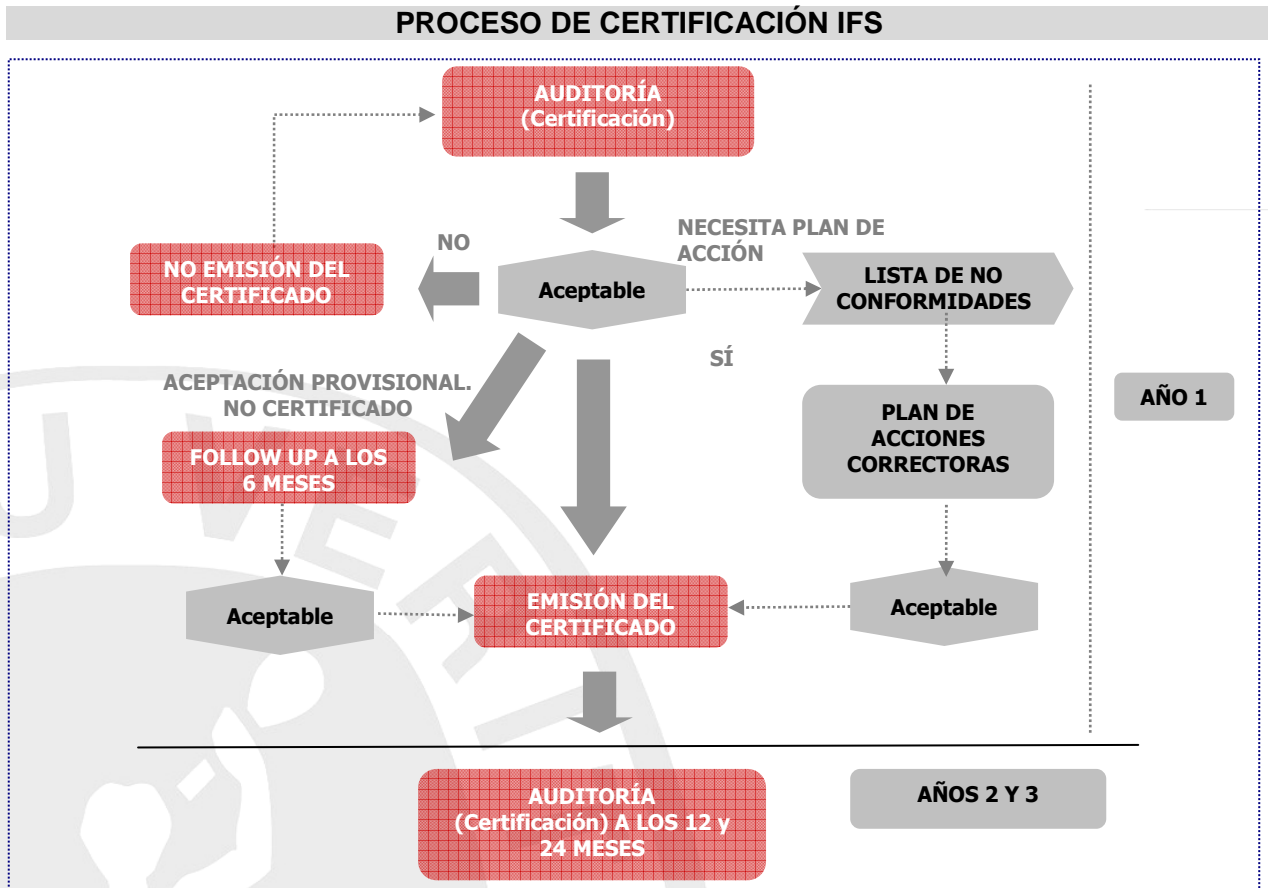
PROCESO DE CERTIFICACIÓN IFS

AUDITORÍA (Certificación)

NO

NECESITA PLAN DE ACCIÓN

NO EMISIÓN DEL CERTIFICADO

Aceptable

LISTA DE NO CONFORMIDADES

SÍ

ACEPTACIÓN PROVISIONAL. NO CERTIFICADO

AÑO 1

PLAN DE ACCIONES CORRECTORAS

FOLLOW UP A LOS 6 MESES

Aceptable

EMISIÓN DEL CERTIFICADO

Aceptable

AUDITORÍA (Certificación) A LOS 12 y 24 MESES

AÑOS 2 Y 3